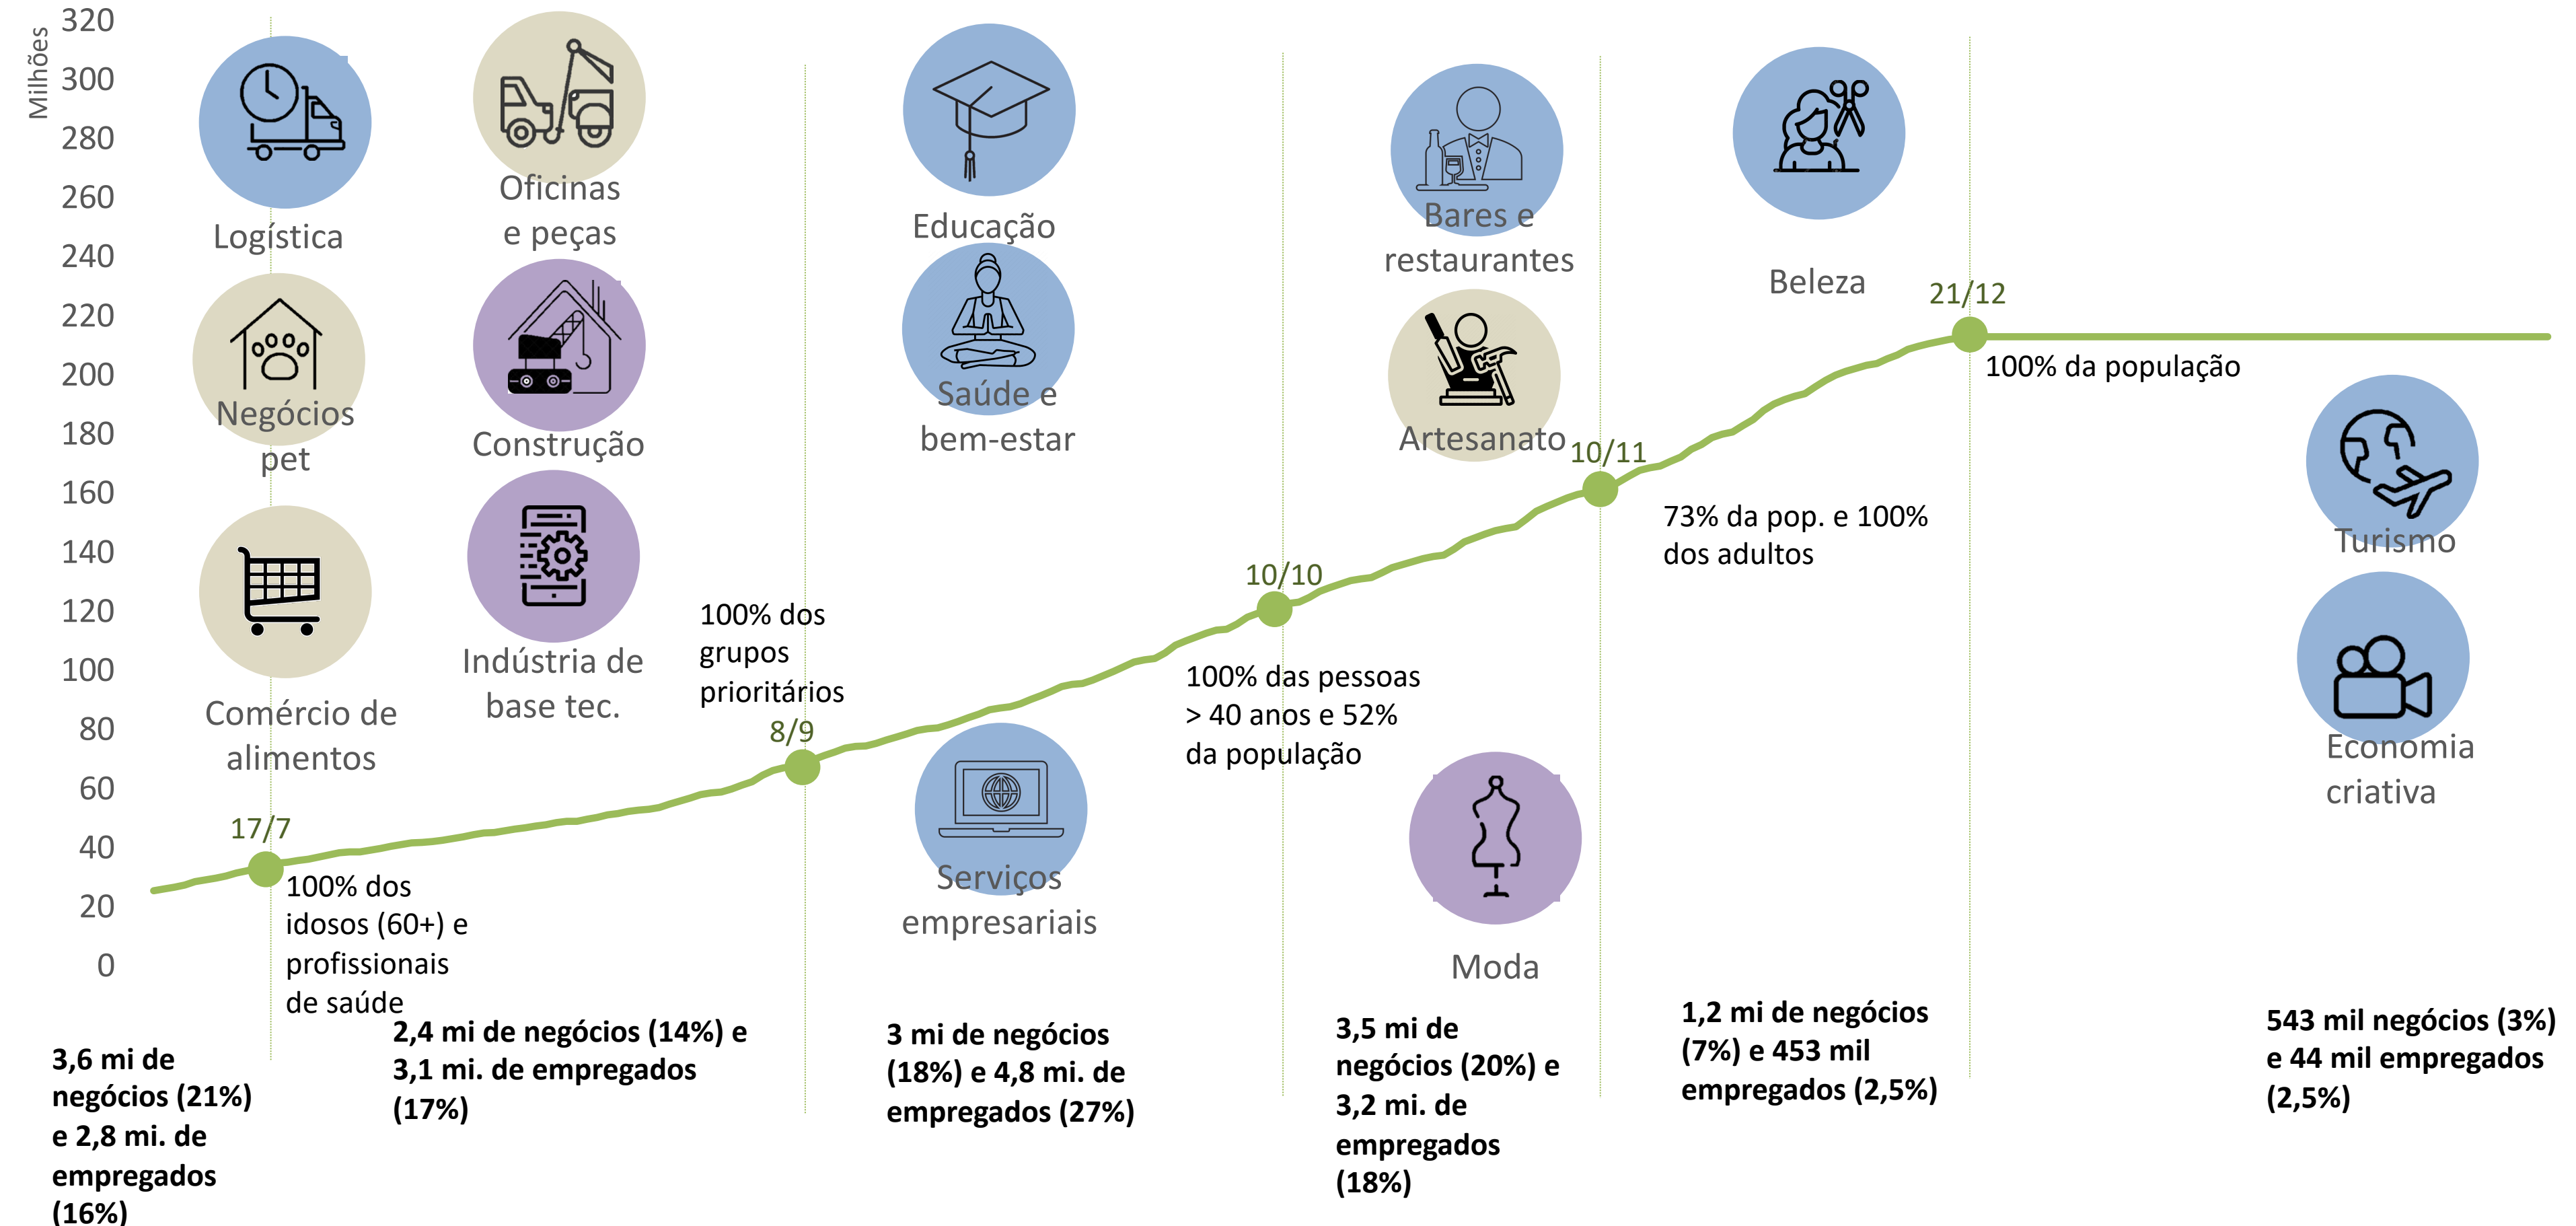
Milhões
320
300
280
260
240
220
200
180
160
140
120
100
80
60
40
20
0

Logística
Oficinas e peças
Negócios pet
Construção
Comércio de alimentos
Indústria de base tec.

17/7
100% dos idosos (60+) e profissionais de saúde

3,6 mi de negócios (21%) e 2,8 mi. de empregados (16%)

2,4 mi de negócios (14%) e 3,1 mi. de empregados (17%)

100% dos grupos prioritários
8/9

Educação
Saúde e bem-estar
Serviços empresariais

3 mi de negócios (18%) e 4,8 mi. de empregados (27%)

10/10
100% das pessoas > 40 anos e 52% da população

Bares e restaurantes
Artesanato
Moda

3,5 mi de negócios (20%) e 3,2 mi. de empregados (18%)

10/11
73% da pop. e 100% dos adultos

Beleza

1,2 mi de negócios (7%) e 453 mil empregados (2,5%)

21/12
100% da população

Turismo
Economia criativa

543 mil negócios (3%) e 44 mil empregados (2,5%)